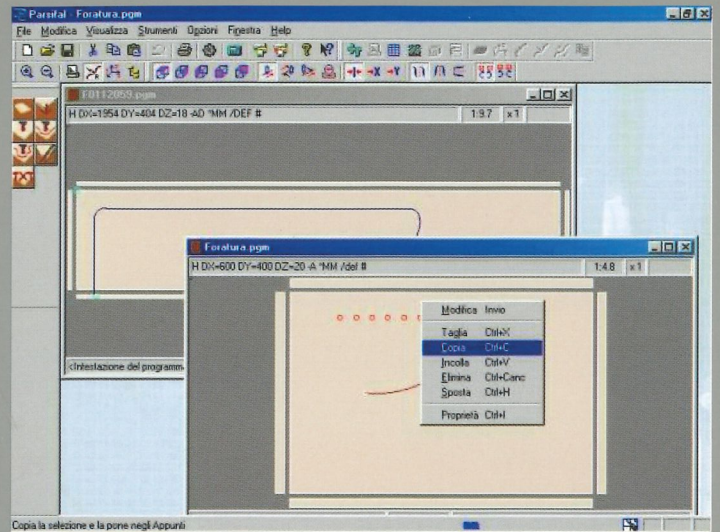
Parsifal - Foratura.pgm

File Modifica Visualizza Strumenti Opzioni Finestra Help

F0112059.pgm

H DX=1954 DY=404 DZ=18 -AD *MM /DEF #

1:9.7 x1

<Intestazione del programm

Foratura.pgm

H DX=600 DY=400 DZ=20 -A *MM /def #

1:4.8 x1

Modifica Invio

Taglia Ctrl+X

Copia Ctrl+C

Incolla Ctrl+V

Elimina Ctrl+Canc

Sposta Ctrl+H

Proprietà Ctrl+I

Copia la selezione e la pone negli Appunti